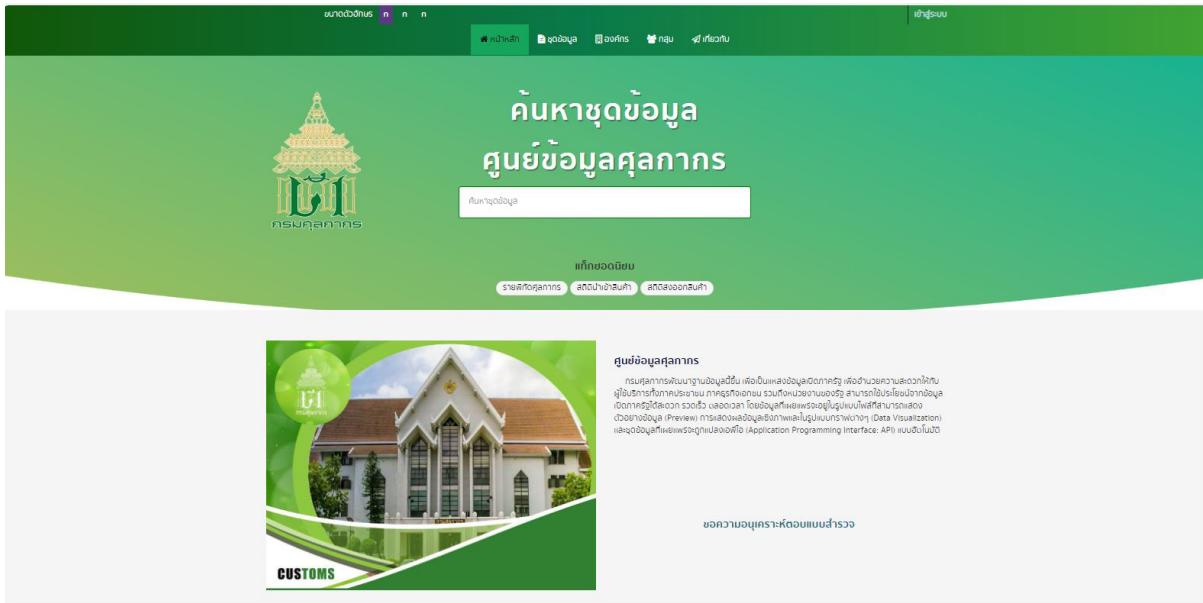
ขนาดตัวอักษร ก ก ก

เข้าสู่ระบบ

หน้าหลัก ชุดข้อมูล องค์กร กลุ่ม เกี่ยวกับ

ค้นหาชุดข้อมูล

ศูนย์ข้อมูลศุลกากร

ค้นหาชุดข้อมูล

กรมศุลกากร

แท็กยอดนิยม

รายได้ภาษีศุลกากร สถิตินำเข้าสินค้า สถิติส่งออกสินค้า

CUSTOMS

ศูนย์ข้อมูลศุลกากร

กรมศุลกากรพัฒนาฐานข้อมูลนี้ขึ้น เพื่อเป็นแหล่งข้อมูลเปิดภาครัฐ เพื่ออำนวยความสะดวกให้กับผู้ใช้บริการทั้งภาคประชาชน ภาคธุรกิจเอกชน รวมถึงหน่วยงานของรัฐ สามารถใช้ประโยชน์จากข้อมูลเปิดภาครัฐได้สะดวก รวดเร็ว ตลอดเวลา โดยข้อมูลที่เผยแพร่จะอยู่ในรูปแบบไฟล์ที่สามารถแสดงตัวอย่างข้อมูล (Preview) การแสดงผลข้อมูลเชิงภาพและในรูปแบบกราฟต่างๆ (Data Visualization) และชุดข้อมูลที่เผยแพร่จะถูกแปลงเอพีไอ (Application Programming Interface: API) แบบอัตโนมัติ

ขอความอนุเคราะห์ตอบแบบสำรวจ